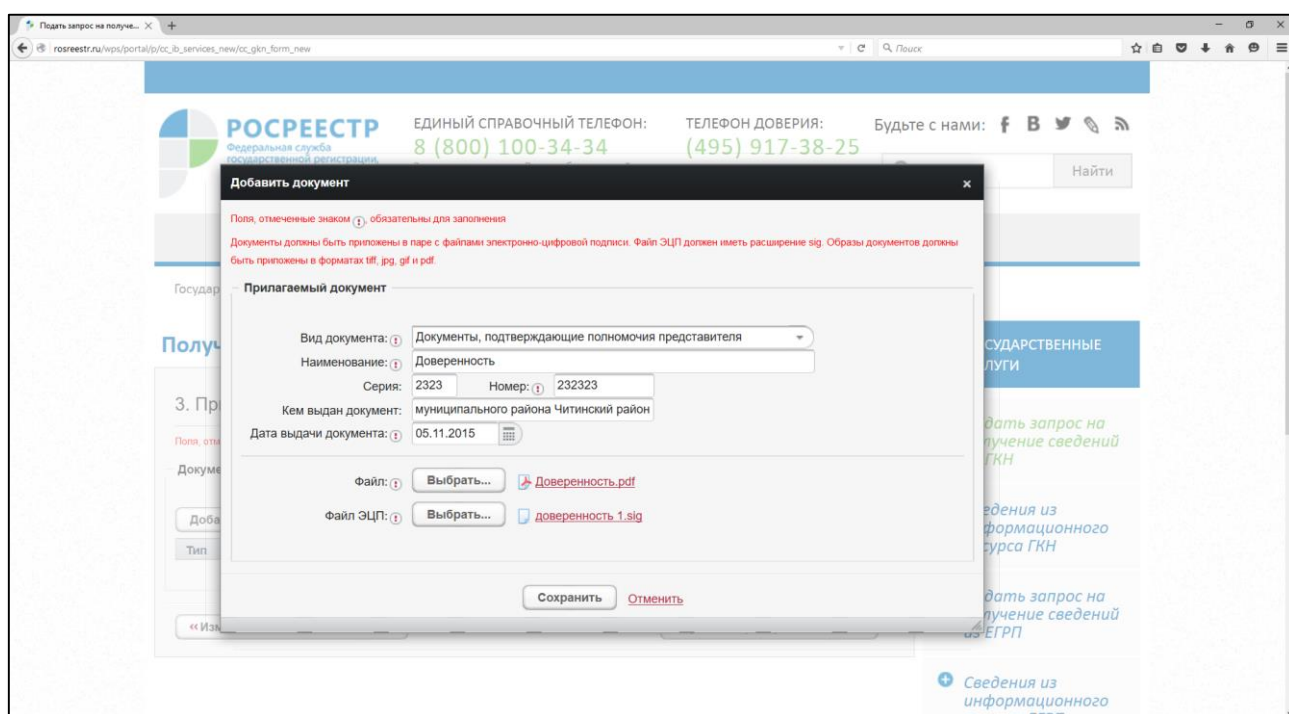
Подать запрос на получе... ×  +

rosreestr.ru/wps/portal/p/cc_ib_services_new/cc_gkn_form_new

Поиск

РОСРЕЕСТР
Федеральная служба государственной регистрации,

ЕДИНЫЙ СПРАВОЧНЫЙ ТЕЛЕФОН:
8 (800) 100-34-34

ТЕЛЕФОН ДОВЕРИЯ:
(495) 917-38-25

Будьте с нами:

Найти

Добавить документ ×

Поля, отмеченные знаком (!), обязательны для заполнения

Документы должны быть приложены в паре с файлами электронно-цифровой подписи. Файл ЭЦП должен иметь расширение sig. Образы документов должны быть приложены в форматах tiff, jpg, gif и pdf.

Прилагаемый документ

Вид документа: Документы, подтверждающие полномочия представителя

Наименование: Доверенность

Серия: 2323 Номер: 232323

Кем выдан документ: муниципального района Читинский район

Дата выдачи документа: 05.11.2015

Файл: Выбрать... Доверенность.pdf

Файл ЭЦП: Выбрать... доверенность 1.sig

Сохранить Отменить

Государ

Получ

3. Пр

Поля, отм

Докуме

Доба

Тип

« Изм

СУДАРСТВЕННЫЕ
ЛУГИ

дать запрос на
лучение сведений
ГКН

едения из
формационного
сурса ГКН

дать запрос на
лучение сведений
из ЕГРП

Сведения из
информационного